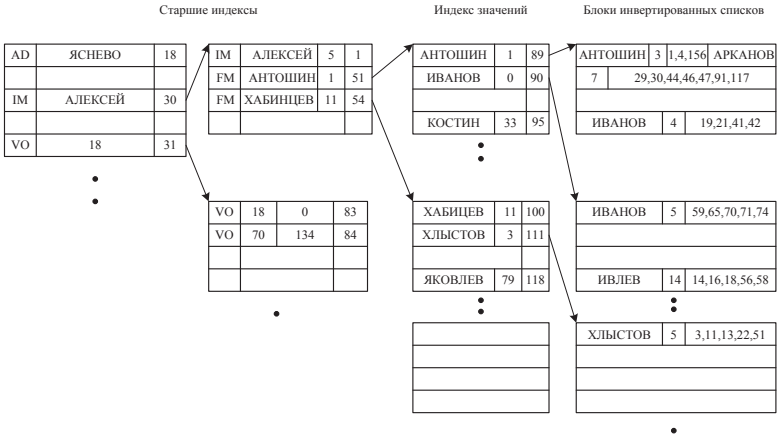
Старшие индексы

Индекс значений

Блоки инвертированных списков

| AD | ЯСНЕВО | 18 |
|---|---|---|
| | | |
| IM | АЛЕКСЕЙ | 30 |
| | | |
| VO | 18 | 31 |

| IM | АЛЕКСЕЙ | 5 | 1 |
|---|---|---|---|
| FM | АНТОШИН | 1 | 51 |
| FM | ХАБИНЦЕВ | 11 | 54 |
| | | | |

| VO | 18 | 0 | 83 |
|---|---|---|---|
| VO | 70 | 134 | 84 |
| | | | |
| | | | |

| АНТОШИН | 1 | 89 |
|---|---|---|
| ИВАНОВ | 0 | 90 |
| | | |
| КОСТИН | 33 | 95 |

| ХАБИЦЕВ | 11 | 100 |
|---|---|---|
| ХЛЫСТОВ | 3 | 111 |
| | | |
| ЯКОВЛЕВ | 79 | 118 |

| АНТОШИН | 3 | 1,4,156 | АРКАНОВ |
|---|---|---|---|
| 7 | 29,30,44,46,47,91,117 | | |
| | | | |
| ИВАНОВ | 4 | 19,21,41,42 | |

| ИВАНОВ | 5 | 59,65,70,71,74 |
|---|---|---|
| | | |
| | | |
| ИВЛЕВ | 14 | 14,16,18,56,58 |

| ХЛЫСТОВ | 5 | 3,11,13,22,51 |
|---|---|---|
| | | |
| | | |
| | | |